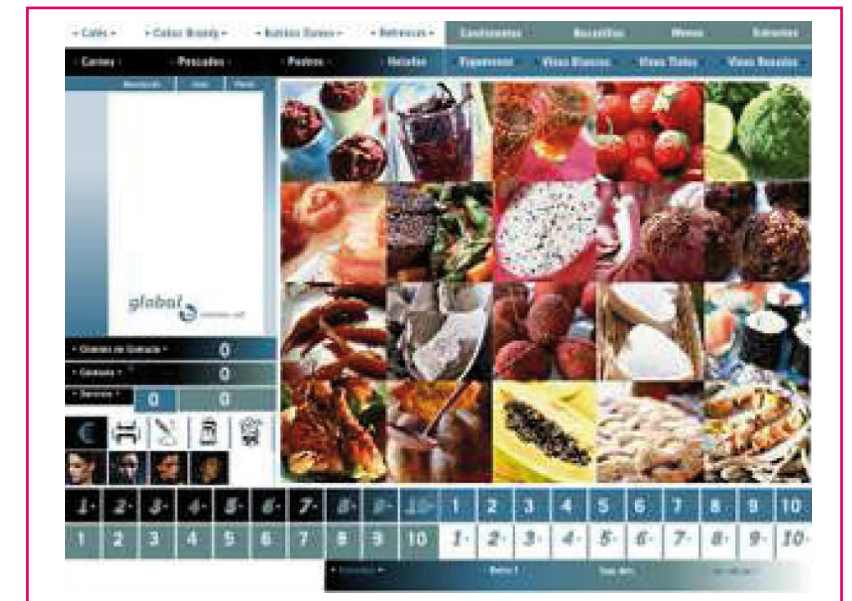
• Cafés • • Cafés Brandy • • Batidos Zumos • • Refrescos • Condimentos Bocadillos Menús Entrantes

• Carnes • • Pescados • • Postres • • Helados Vinos Blancos Vinos Tintos Vinos Rosados

global

• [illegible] •

• Camarero •

• Servicio •

0

0

0

0

0

1· 2· 3· 4· 5· 6· 7· 8· 9· 10· 1 2 3 4 5 6 7 8 9 10

1 2 3 4 5 6 7 8 9 10 1· 2· 3· 4· 5· 6· 7· 8· 9· 10·

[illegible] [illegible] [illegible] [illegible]